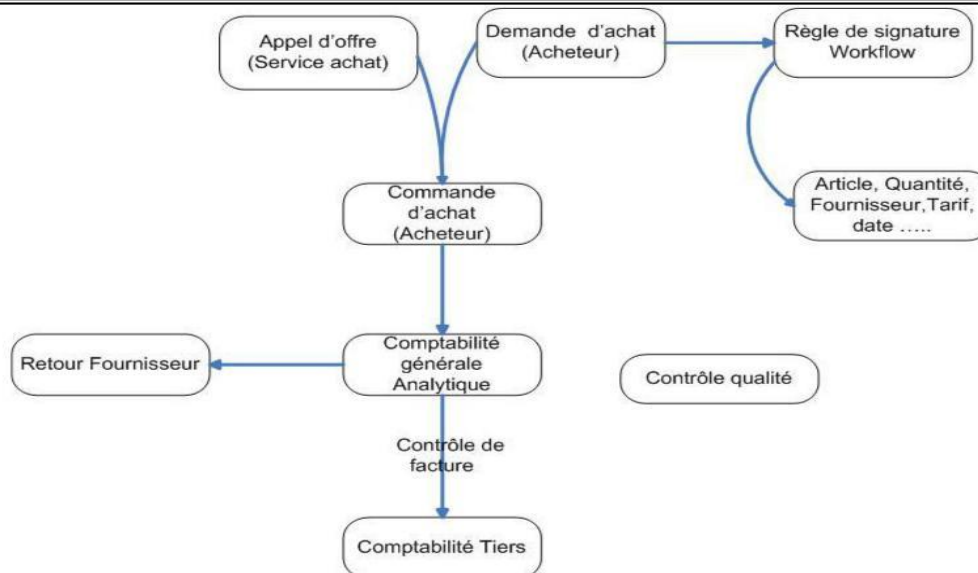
Appel d’offre (Service achat)

Demande d’achat (Acheteur)

Règle de signature Workflow

Article, Quantité, Fournisseur,Tarif, date …..

Commande d’achat (Acheteur)

Retour Fournisseur

Comptabilité générale Analytique

Contrôle qualité

Contrôle de facture

Comptabilité Tiers